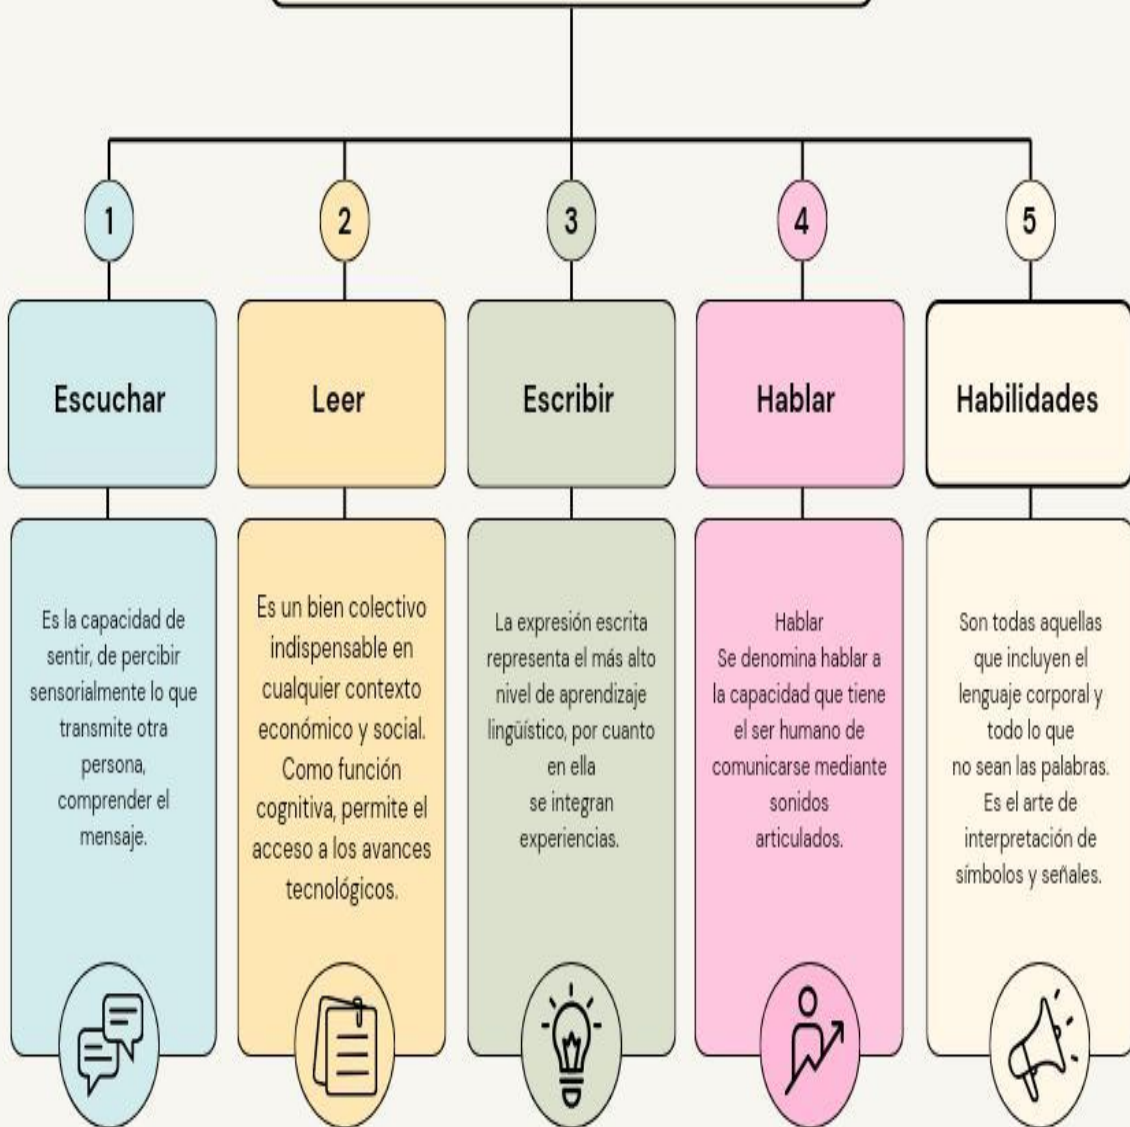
1

Escuchar

Es la capacidad de sentir, de percibir sensorialmente lo que transmite otra persona, comprender el mensaje.

2

Leer

Es un bien colectivo indispensable en cualquier contexto económico y social. Como función cognitiva, permite el acceso a los avances tecnológicos.

3

Escribir

La expresión escrita representa el más alto nivel de aprendizaje lingüístico, por cuanto en ella se integran experiencias.

4

Hablar

Hablar
Se denomina hablar a la capacidad que tiene el ser humano de comunicarse mediante sonidos articulados.

5

Habilidades

Son todas aquellas que incluyen el lenguaje corporal y todo lo que no sean las palabras. Es el arte de interpretación de símbolos y señales.